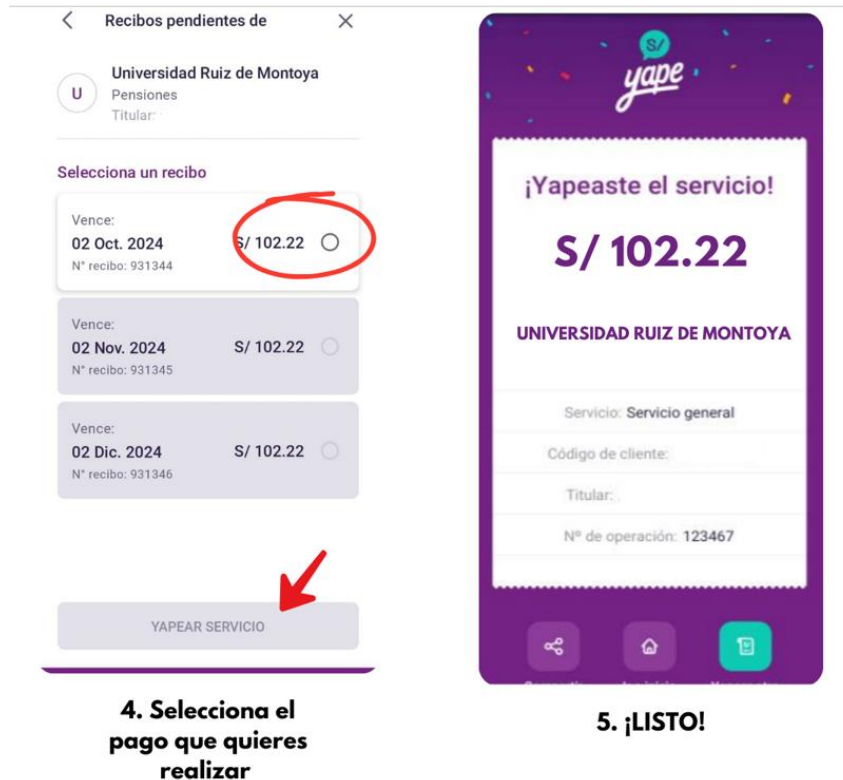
< Recibos pendientes de ×

U Universidad Ruiz de Montoya
Pensiones
Titular:

Selecciona un recibo

Vence:
02 Oct. 2024
N° recibo: 931344
S/ 102.22

Vence:
02 Nov. 2024
N° recibo: 931345
S/ 102.22

Vence:
02 Dic. 2024
N° recibo: 931346
S/ 102.22

YAPEAR SERVICIO

4. Selecciona el pago que quieres realizar

S/
yape

¡Yapeaste el servicio!

S/ 102.22

UNIVERSIDAD RUIZ DE MONTOYA

Servicio: Servicio general

Código de cliente:

Titular:

Nº de operación: 123467

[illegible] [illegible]

5. ¡LISTO!